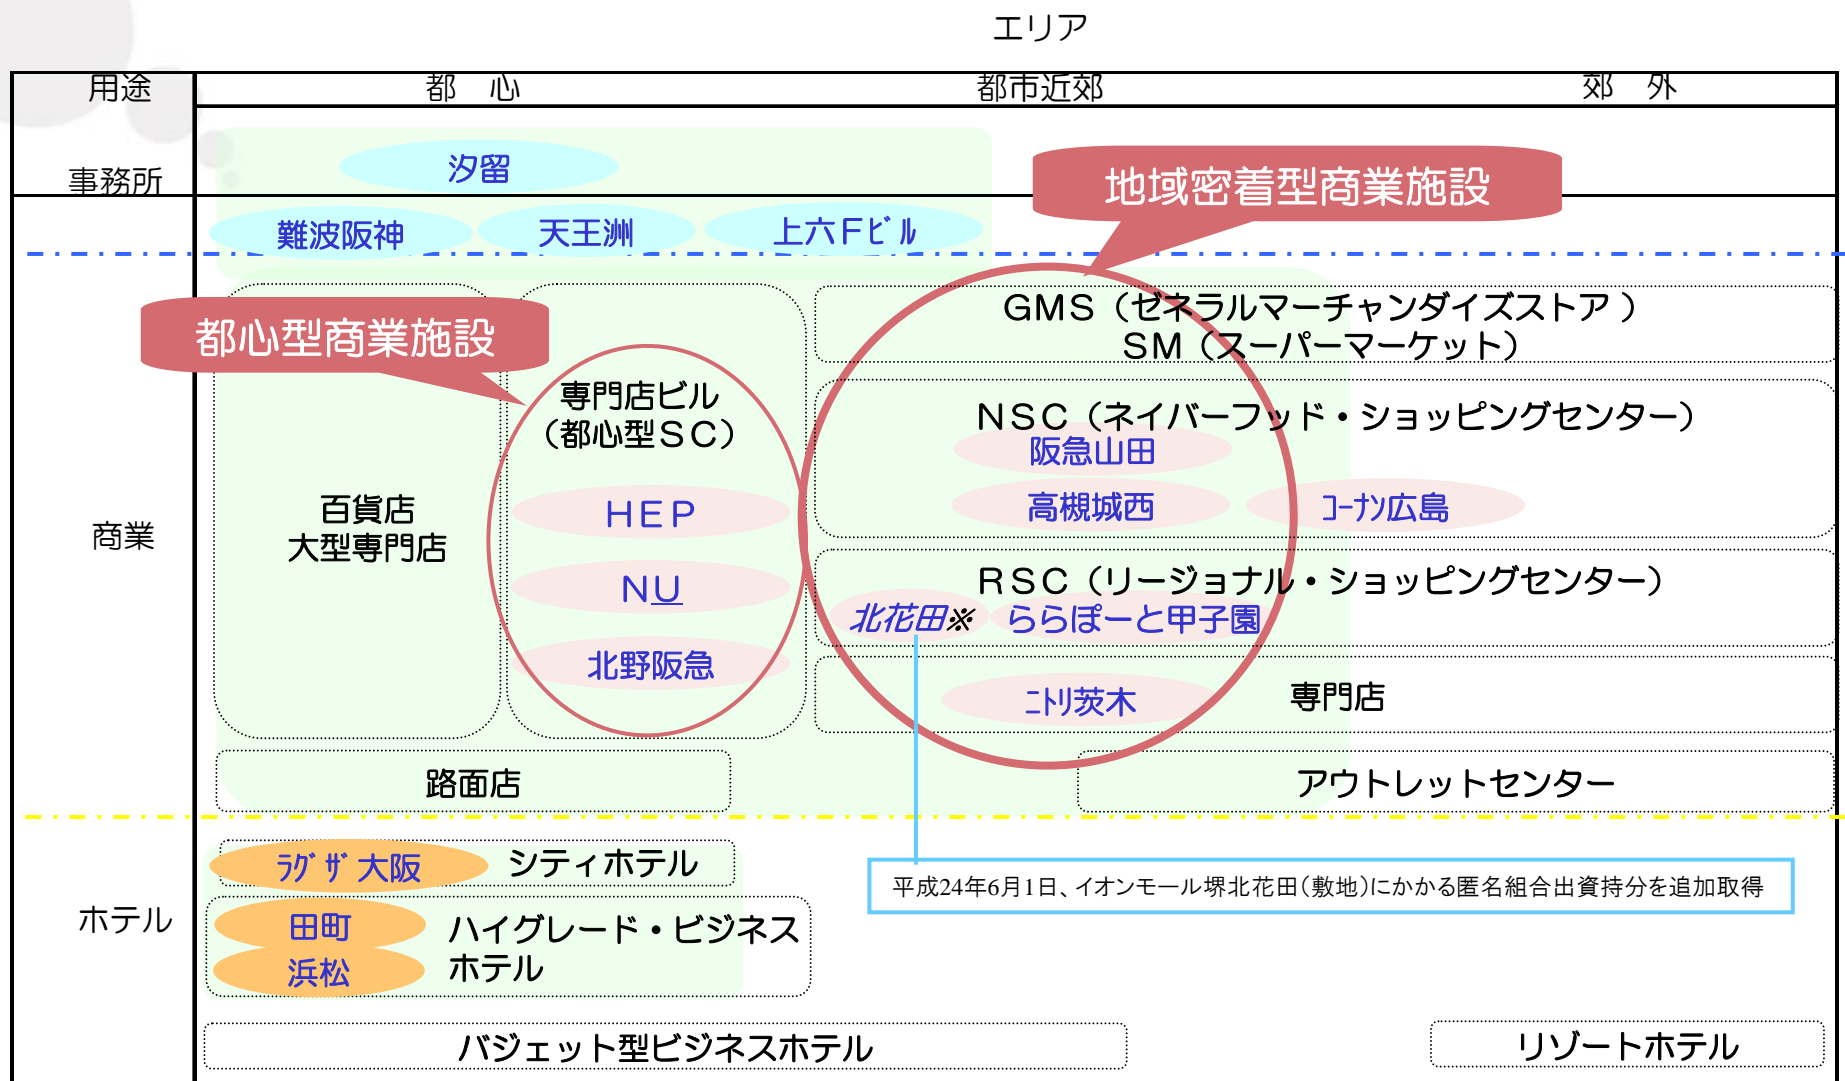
エリア

用途
都 心
都市近郊
郊 外

事務所
汐留
難波阪神
天王洲
上六Fビル

地域密着型商業施設

都心型商業施設

商業

百貨店
大型専門店

専門店ビル
（都心型ＳＣ）
ＨＥＰ
ＮＵ
北野阪急

GMS（ゼネラルマーチャンダイズストア）
SM（スーパーマーケット）

NSC（ネイバーフッド・ショッピングセンター）
阪急山田
高槻城西
コーナン広島

RSC（リージョナル・ショッピングセンター）
北花田※
ららぽーと甲子園

ニトリ茨木
専門店

路面店
アウトレットセンター

ホテル
ラグザ大阪
シティホテル
田町
浜松
ハイグレード・ビジネスホテル

平成24年6月1日、イオンモール堺北花田（敷地）にかかる匿名組合出資持分を追加取得

バジェット型ビジネスホテル
リゾートホテル